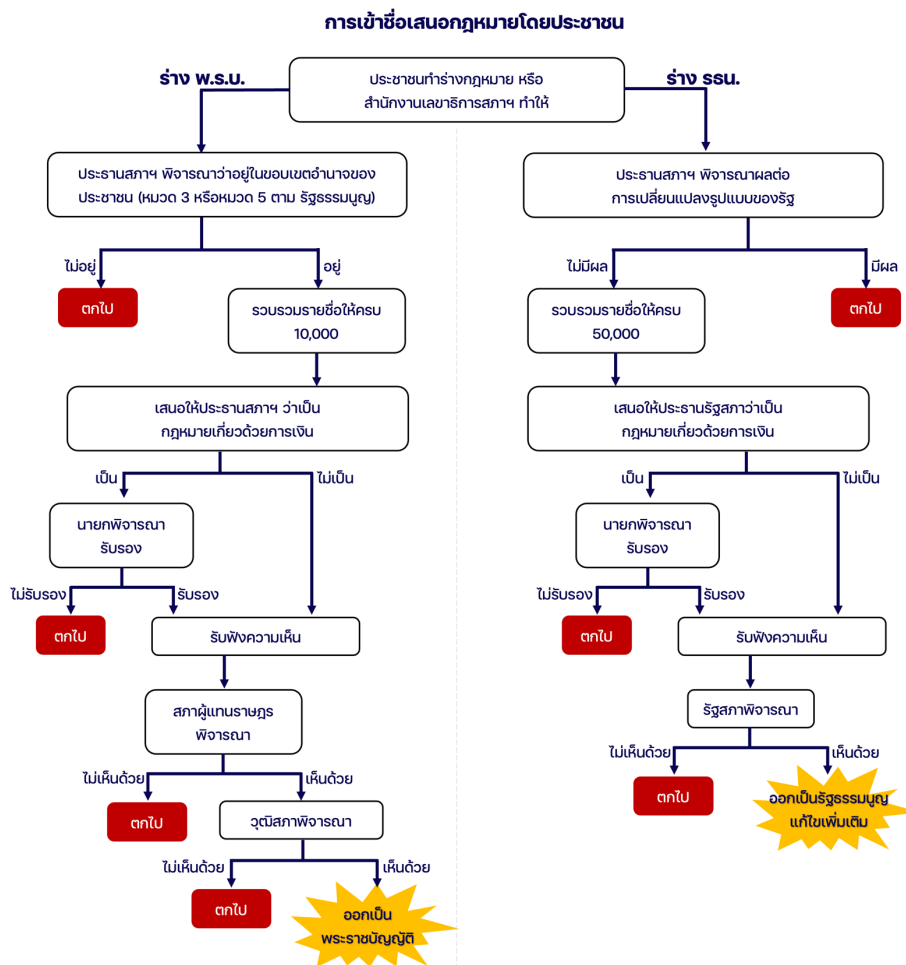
การเข้าชื่อเสนอกฎหมายโดยประชาชน

ร่าง พ.ร.บ.

ประชาชนทำร่างกฎหมาย หรือ สำนักงานเลขาธิการสภาฯ ทำให้

ร่าง รธน.

ประธานสภาฯ พิจารณาว่าอยู่ในขอบเขตอำนาจของประชาชน (หมวด 3 หรือหมวด 5 ตาม รัฐธรรมนูญ)

ไม่อยู่

ตกไป

อยู่

รวบรวมรายชื่อให้ครบ 10,000

เสนอให้ประธานสภาฯ ว่าเป็นกฎหมายเกี่ยวด้วยการเงิน

เป็น

นายกพิจารณารับรอง

ไม่รับรอง

ตกไป

รับรอง

ไม่เป็น

รับฟังความเห็น

สภาผู้แทนราษฎรพิจารณา

ไม่เห็นด้วย

ตกไป

เห็นด้วย

วุฒิสภาพิจารณา

ไม่เห็นด้วย

ตกไป

เห็นด้วย

ออกเป็นพระราชบัญญัติ

ประธานสภาฯ พิจารณาผลต่อการเปลี่ยนแปลงรูปแบบของรัฐ

ไม่มีผล

มีผล

ตกไป

รวบรวมรายชื่อให้ครบ 50,000

เสนอให้ประธานรัฐสภาว่าเป็นกฎหมายเกี่ยวด้วยการเงิน

เป็น

ไม่เป็น

นายกพิจารณารับรอง

ไม่รับรอง

รับรอง

ตกไป

รับฟังความเห็น

รัฐสภาพิจารณา

ไม่เห็นด้วย

เห็นด้วย

ตกไป

ออกเป็นรัฐธรรมนูญแก้ไขเพิ่มเติม